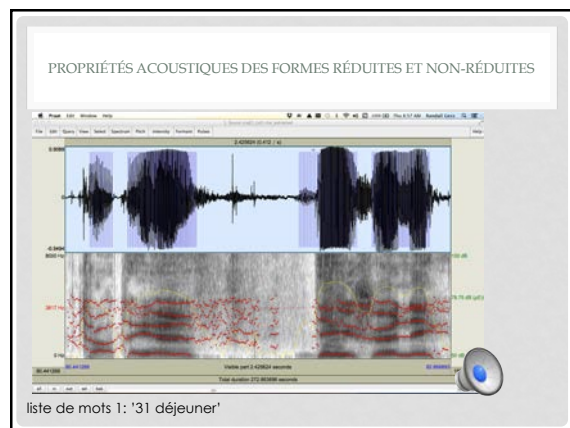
PROPRIÉTÉS ACOUSTIQUES DES FORMES RÉDUITES ET NON-RÉDUITES

Praat File Edit Window Help

File Edit Query View Select Spectrum Pitch Intensity Formant Pulses Help

2.425624 (0.412 / s)

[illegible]

-0.3454

5000 Hz

0 Hz

Visible part 2.425624 seconds

Total duration 272.863698 seconds

all in out sel bak

liste de mots 1: '31 déjeuner'